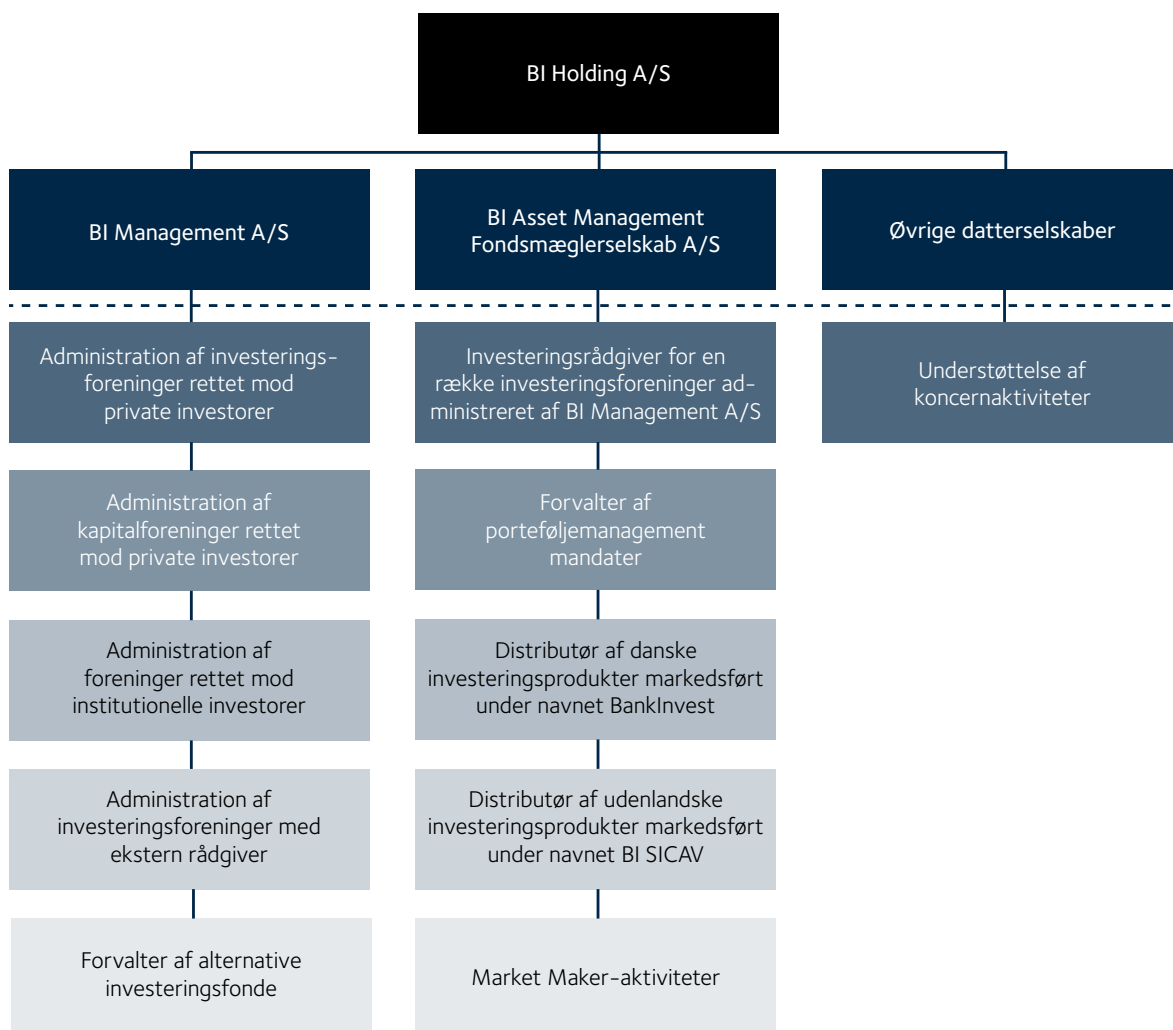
BI Holding A/S

BI Management A/S

BI Asset Management Fondsmæglerselskab A/S

Øvrige datterselskaber

Administration af investeringsforeninger rettet mod private investorer

Administration af kapitalforeninger rettet mod private investorer

Administration af foreninger rettet mod institutionelle investorer

Administration af investeringsforeninger med ekstern rådgiver

Forvalter af alternative investeringsfonde

Investeringsrådgiver for en række investeringsforeninger administreret af BI Management A/S

Forvalter af porteføljemanagement mandater

Distributør af danske investeringsprodukter markedsført under navnet BankInvest

Distributør af udenlandske investeringsprodukter markedsført under navnet BI SICAV

Market Maker-aktiviteter

Understøttelse af koncernaktiviteter